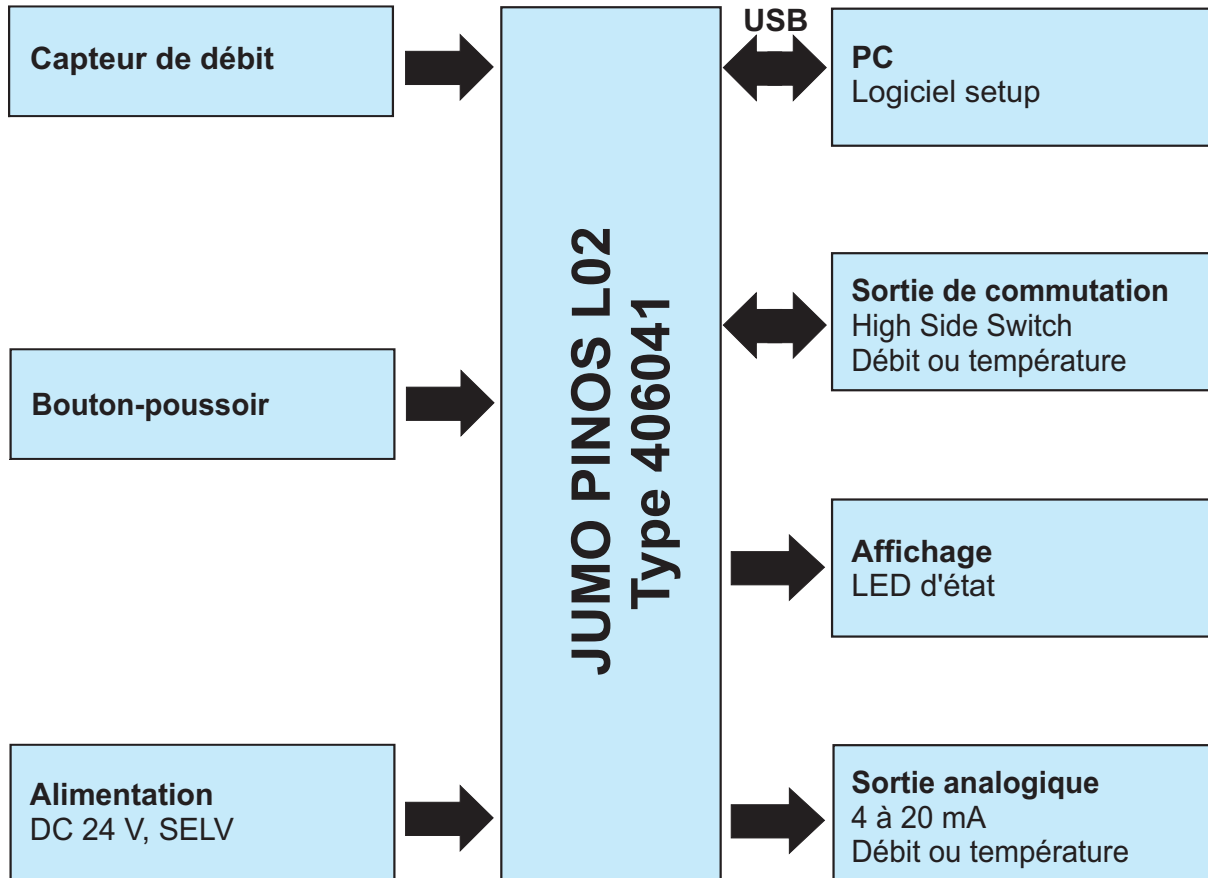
Capteur de débit

Bouton-poussoir

Alimentation
DC 24 V, SELV

JUMO PINOS L02
Type 406041

USB

PC
Logiciel setup

Sortie de commutation
High Side Switch
Débit ou température

Affichage
LED d'état

Sortie analogique
4 à 20 mA
Débit ou température